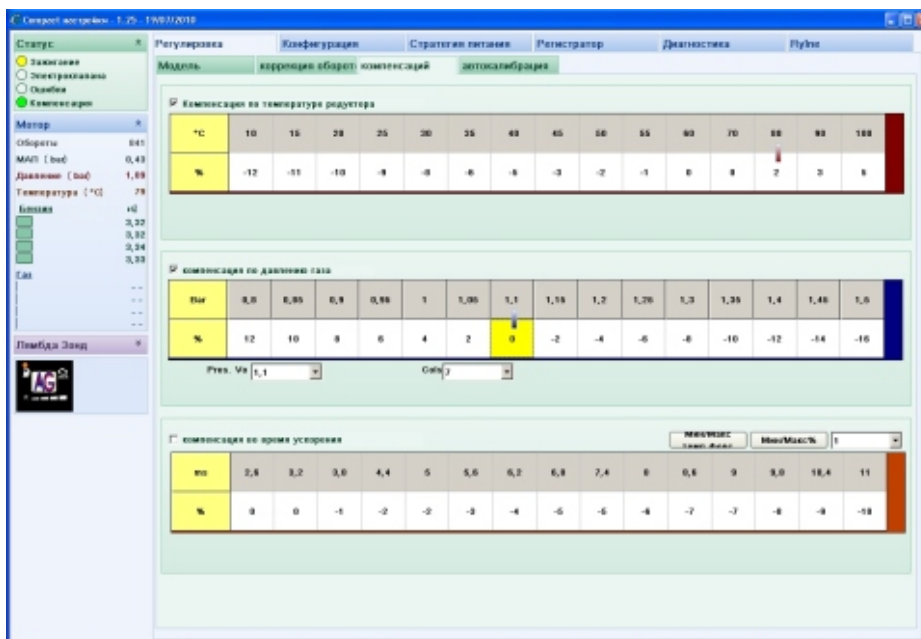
Compact настройки - 1.25 - 19/07/2010

Статус
Зажигание
Электроклапана
Ошибки
Компенсация

Мотор
Обороты 841
МАП (bar) 0,43
Давление (bar) 1,09
Температура (°C) 79
Бензин
3,32
3,32
3,34
3,33
Газ
--
--
--
--

Лямбда Зонд

Регулировка | Конфигурация | Стратегия питания | Регистратор | Диагностика | FlyInе

Модель | коррекция оборот | компенсаций | автокалибрация

☑ Компенсация по температуре редуктора

| °C | 10 | 15 | 20 | 25 | 30 | 35 | 40 | 45 | 50 | 55 | 60 | 70 | 80 | 90 | 100 |
|---|---|---|---|---|---|---|---|---|---|---|---|---|---|---|---|
| % | -12 | -11 | -10 | -9 | -8 | -6 | -5 | -3 | -2 | -1 | 0 | 0 | 2 | 3 | 5 |

☑ компенсация по давлению газа

| Bar | 0,8 | 0,85 | 0,9 | 0,95 | 1 | 1,05 | 1,1 | 1,15 | 1,2 | 1,25 | 1,3 | 1,35 | 1,4 | 1,45 | 1,5 |
|---|---|---|---|---|---|---|---|---|---|---|---|---|---|---|---|
| % | 12 | 10 | 8 | 6 | 4 | 2 | 0 | -2 | -4 | -6 | -8 | -10 | -12 | -14 | -16 |

Pres. Vs 1,1
Cals 7

☐ компенсация во время ускорения

Мин/Макс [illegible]
Мин/Макс%
1

| ms | 2,6 | 3,2 | 3,8 | 4,4 | 5 | 5,6 | 6,2 | 6,8 | 7,4 | 8 | 8,6 | 9 | 9,8 | 10,4 | 11 |
|---|---|---|---|---|---|---|---|---|---|---|---|---|---|---|---|
| % | 0 | 0 | -1 | -2 | -2 | -3 | -4 | -5 | -5 | -6 | -7 | -7 | -8 | -9 | -10 |